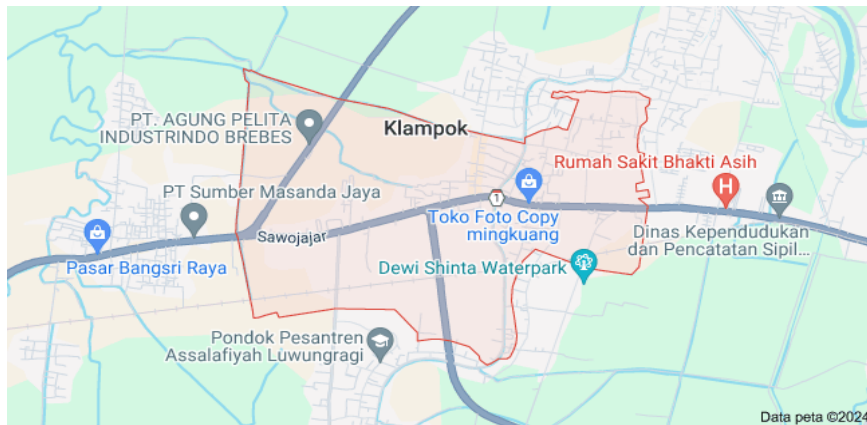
PT. AGUNG PELITA INDUSTRINDO BREBES

Klampok

Rumah Sakit Bhakti Asih

PT Sumber Masanda Jaya

1

Toko Foto Copy mingkuang

Dinas Kependudukan dan Pencatatan Sipil...

Sawojajar

Pasar Bangsri Raya

Dewi Shinta Waterpark

Pondok Pesantren Assalafiyah Luwungragi

Data peta ©2024